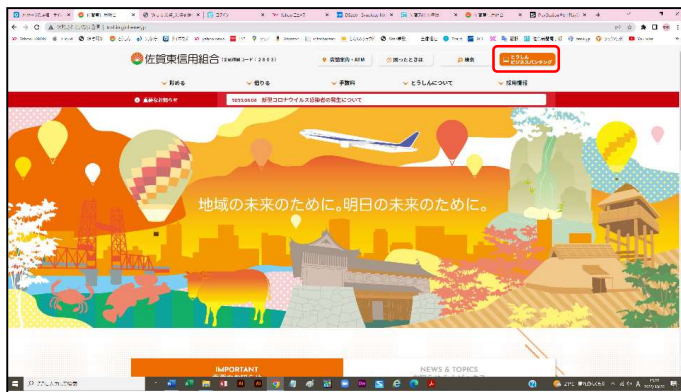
佐賀東信用組合 (金融機関コード：2803)

店舗案内・ATM

困ったときは

検索

とうしん ビジネスバンキング

貯める

借りる

手数料

とうしんについて

採用情報

最新のお知らせ

新型コロナウイルス感染者の発生について

地域の未来のために。明日の未来のために。

IMPORTANT

NEWS & TOPICS